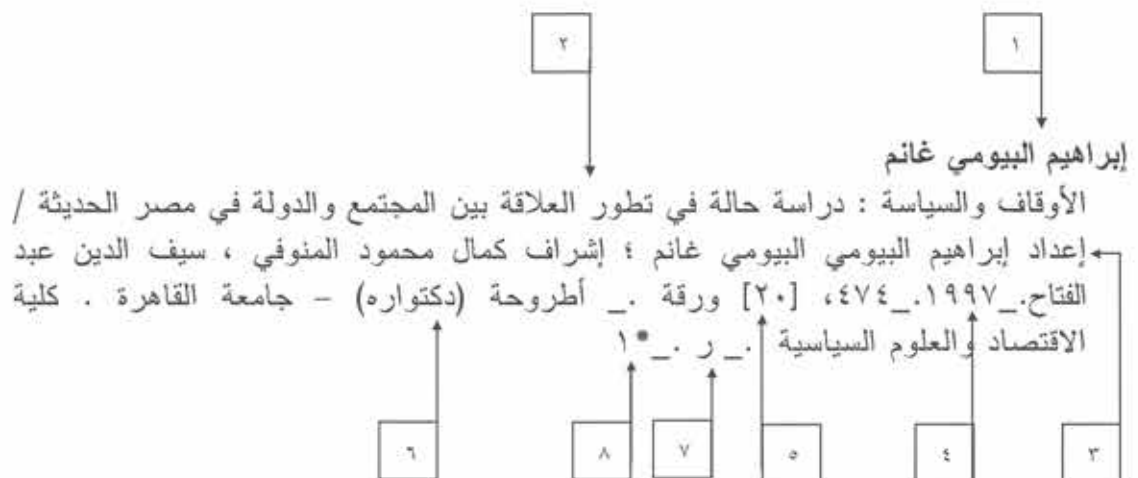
٢

١

إبراهيم البيومي غانم

الأوقاف والسياسة : دراسة حالة في تطور العلاقة بين المجتمع والدولة في مصر الحديثة / إعداد إبراهيم البيومي البيومي غانم ؛ إشراف كمال محمود المنوفي ، سيف الدين عبد الفتاح._١٩٩٧._٤٧٤، [٢٠] ورقة ._ أطروحة (دكتواره) – جامعة القاهرة . كلية الاقتصاد والعلوم السياسية ._ ر ._ *١

٦

٨

٧

٥

٤

٣